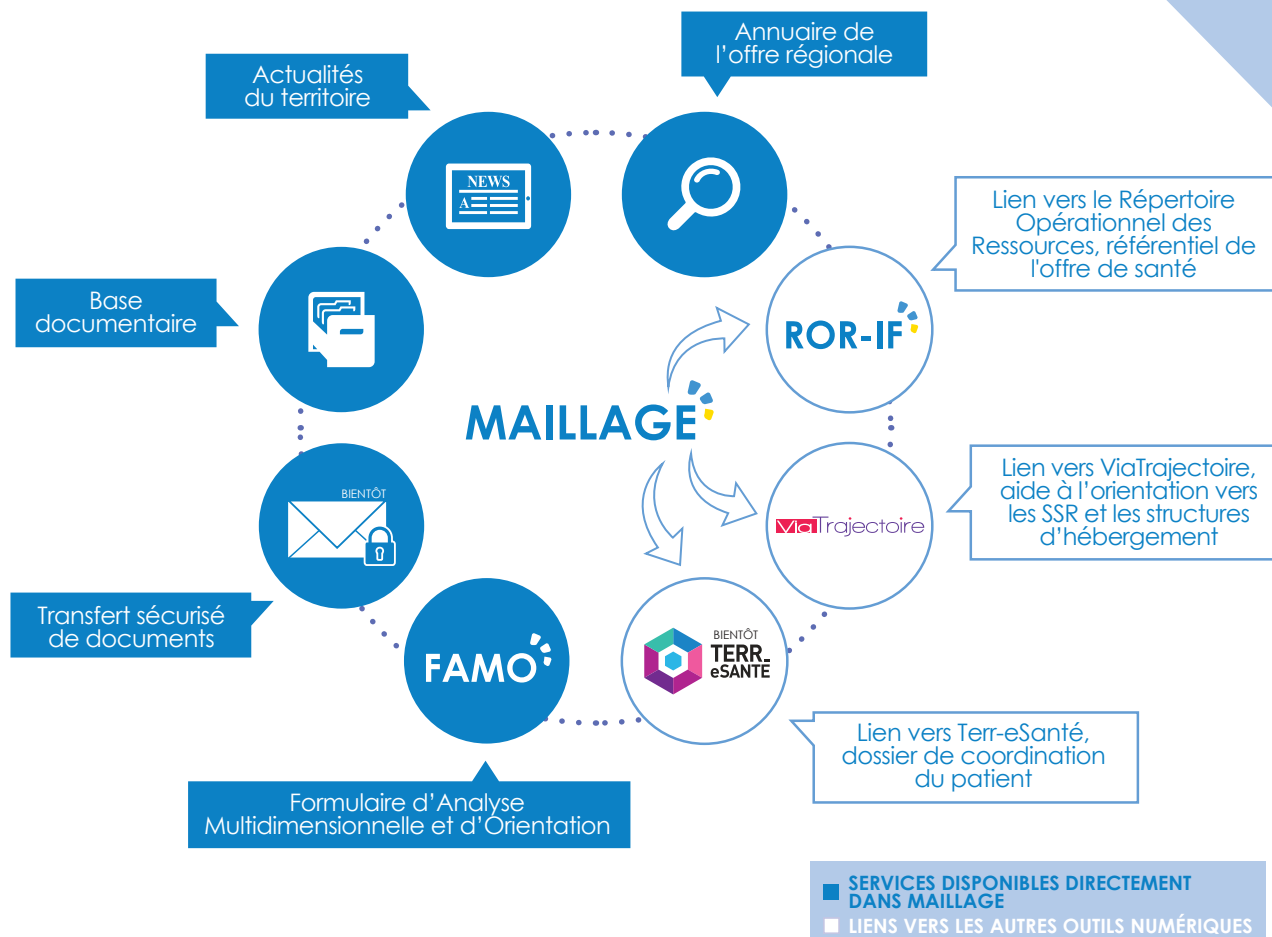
Actualités du territoire

NEWS
A

Annuaire de l'offre régionale

Lien vers le Répertoire Opérationnel des Ressources, référentiel de l'offre de santé

ROR-IF

Base documentaire

MAILLAGE

BIENTÔT

Lien vers ViaTrajectoire, aide à l'orientation vers les SSR et les structures d'hébergement

ViaTrajectoire

Transfert sécurisé de documents

FAMO

BIENTÔT
TERR eSANTÉ

Lien vers Terr-eSanté, dossier de coordination du patient

Formulaire d'Analyse Multidimensionnelle et d'Orientation

SERVICES DISPONIBLES DIRECTEMENT DANS MAILLAGE
LIENS VERS LES AUTRES OUTILS NUMÉRIQUES